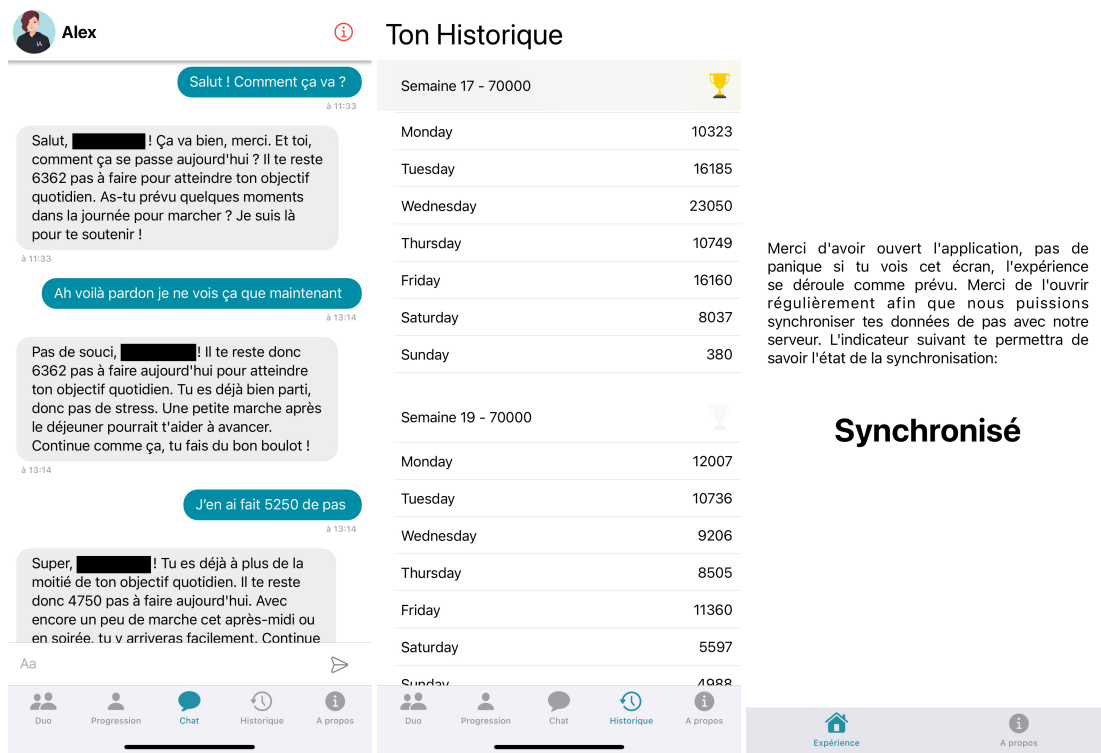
IA

Alex

Salut ! Comment ça va ?

à 11:33

Salut, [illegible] ! Ça va bien, merci. Et toi, comment ça se passe aujourd'hui ? Il te reste 6362 pas à faire pour atteindre ton objectif quotidien. As-tu prévu quelques moments dans la journée pour marcher ? Je suis là pour te soutenir !

à 11:33

Ah voilà pardon je ne vois ça que maintenant

à 13:14

Pas de souci, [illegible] ! Il te reste donc 6362 pas à faire aujourd'hui pour atteindre ton objectif quotidien. Tu es déjà bien parti, donc pas de stress. Une petite marche après le déjeuner pourrait t'aider à avancer. Continue comme ça, tu fais du bon boulot !

à 13:14

J'en ai fait 5250 de pas

à 13:14

Super, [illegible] ! Tu es déjà à plus de la moitié de ton objectif quotidien. Il te reste donc 4750 pas à faire aujourd'hui. Avec encore un peu de marche cet après-midi ou en soirée, tu y arriveras facilement. Continue

Aa

Duo Progression Chat Historique A propos

Ton Historique

Semaine 17 - 70000

| | |
|---|---|
| Monday | 10323 |
| Tuesday | 16185 |
| Wednesday | 23050 |
| Thursday | 10749 |
| Friday | 16160 |
| Saturday | 8037 |
| Sunday | 380 |

Semaine 19 - 70000

| | |
|---|---|
| Monday | 12007 |
| Tuesday | 10736 |
| Wednesday | 9206 |
| Thursday | 8505 |
| Friday | 11360 |
| Saturday | 5597 |
| Sunday | 4988 |

Duo Progression Chat Historique A propos

Merci d'avoir ouvert l'application, pas de panique si tu vois cet écran, l'expérience se déroule comme prévu. Merci de l'ouvrir régulièrement afin que nous puissions synchroniser tes données de pas avec notre serveur. L'indicateur suivant te permettra de savoir l'état de la synchronisation:

Synchronisé

Expérience A propos